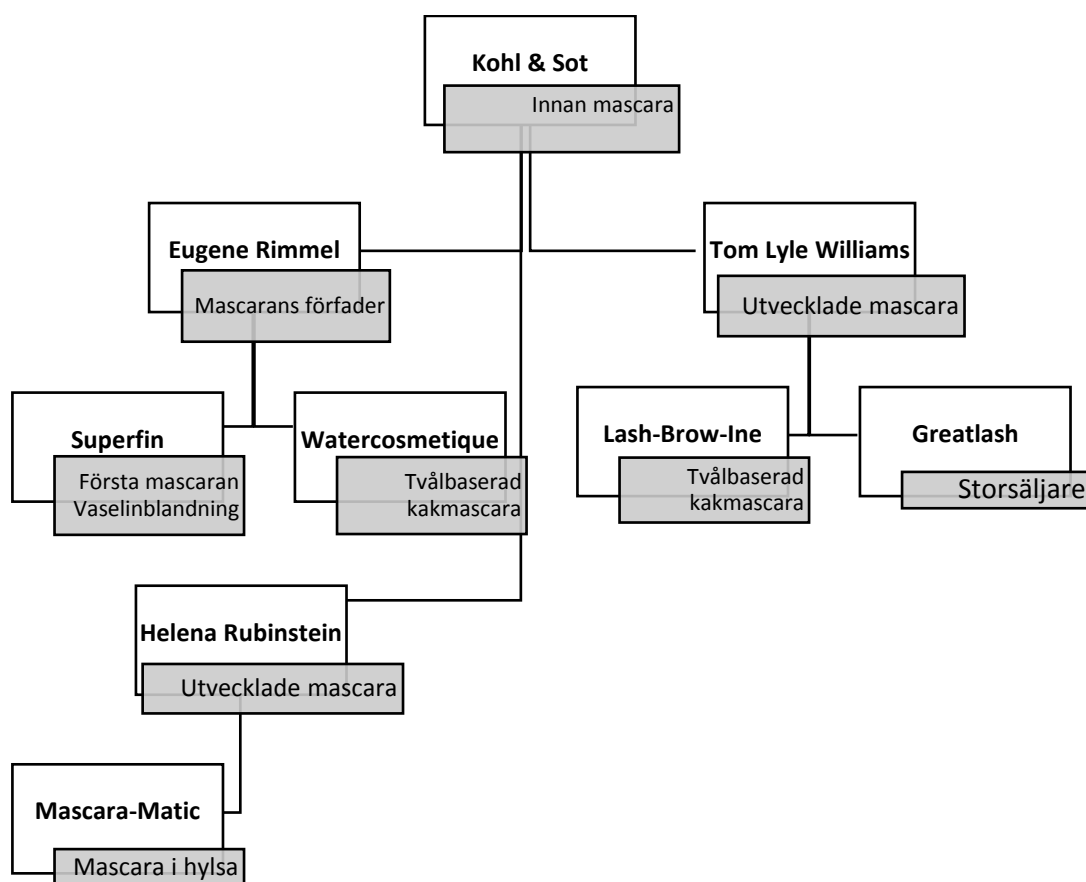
Kohl & Sot
Innan mascara

Eugene Rimmel
Mascarans förfader

Tom Lyle Williams
Utvecklade mascara

Superfin
Första mascaran Vaselinblandning

Watercosmetique
Tvålbaserad kakmascara

Lash-Brow-Ine
Tvålbaserad kakmascara

Greatlash
Storsäljare

Helena Rubinstein
Utvecklade mascara

Mascara-Matic
Mascara i hylsa